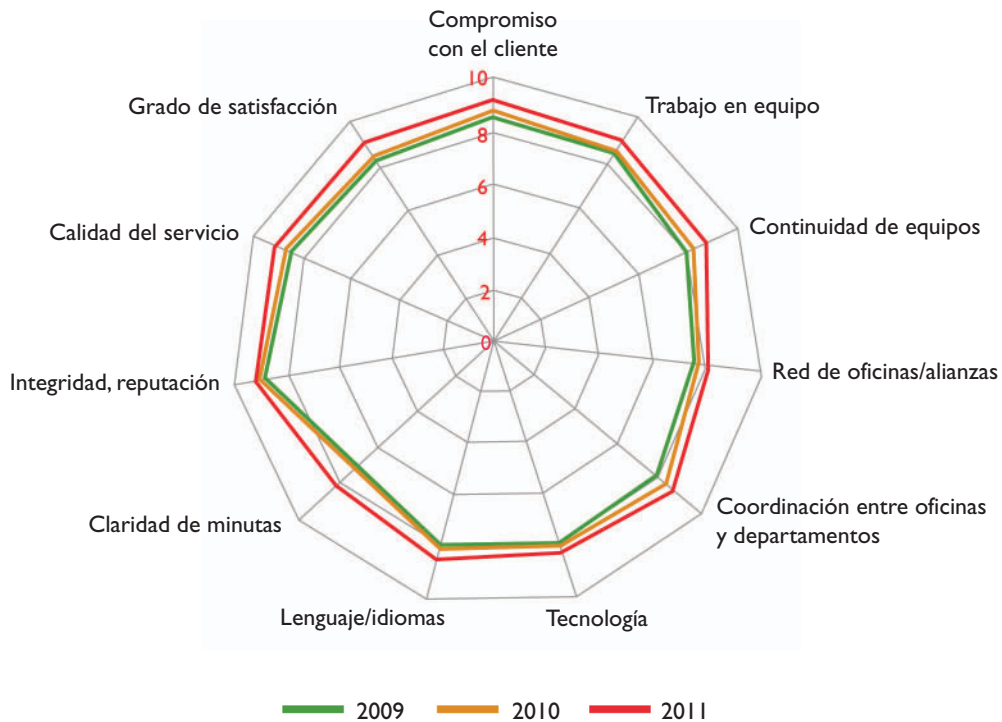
Compromiso con el cliente

Trabajo en equipo

Continuidad de equipos

Red de oficinas/alianzas

Coordinación entre oficinas y departamentos

Tecnología

Lenguaje/idiomas

Claridad de minutas

Integridad, reputación

Calidad del servicio

Grado de satisfacción

10
8
6
4
2
0

2009
2010
2011